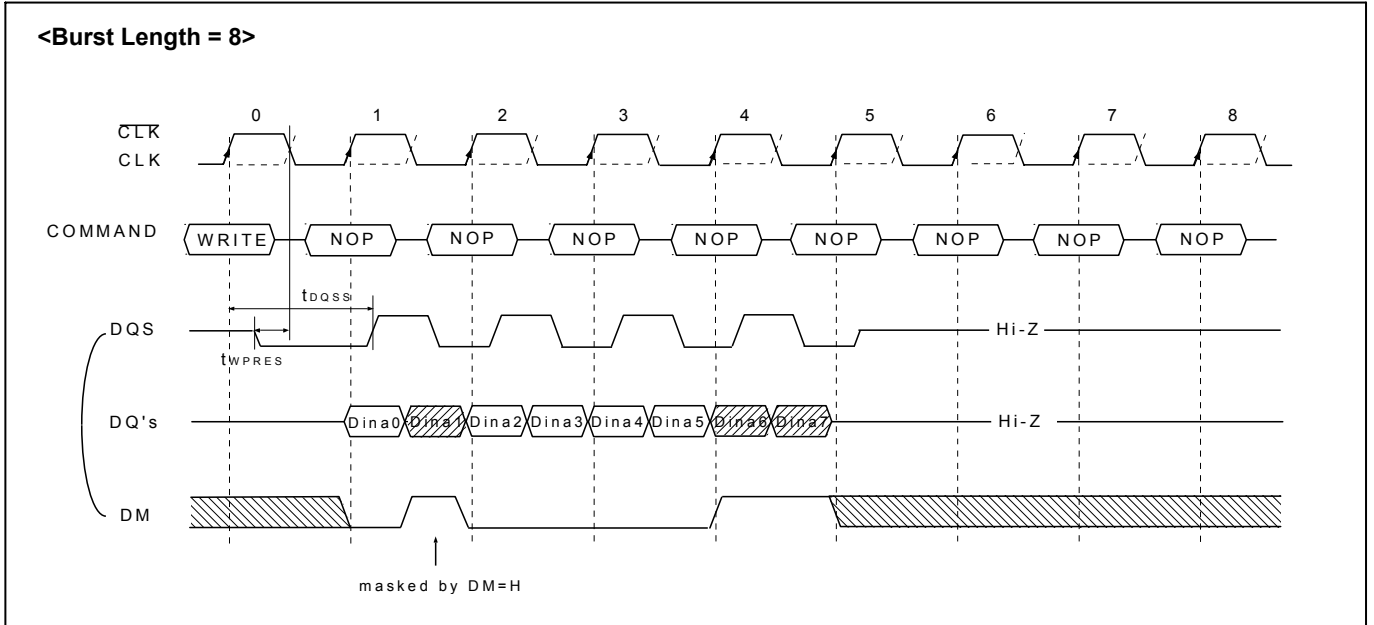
<Burst Length = 8>

0 1 2 3 4 5 6 7 8

$\overline{CLK}$

CLK

COMMAND

WRITE NOP NOP NOP NOP NOP NOP NOP NOP

$t_{DQSS}$

DQS

Hi-Z

$t_{WPRES}$

DQ's

Dina0 Dina1 Dina2 Dina3 Dina4 Dina5 Dina6 Dina7

Hi-Z

DM

masked by DM=H